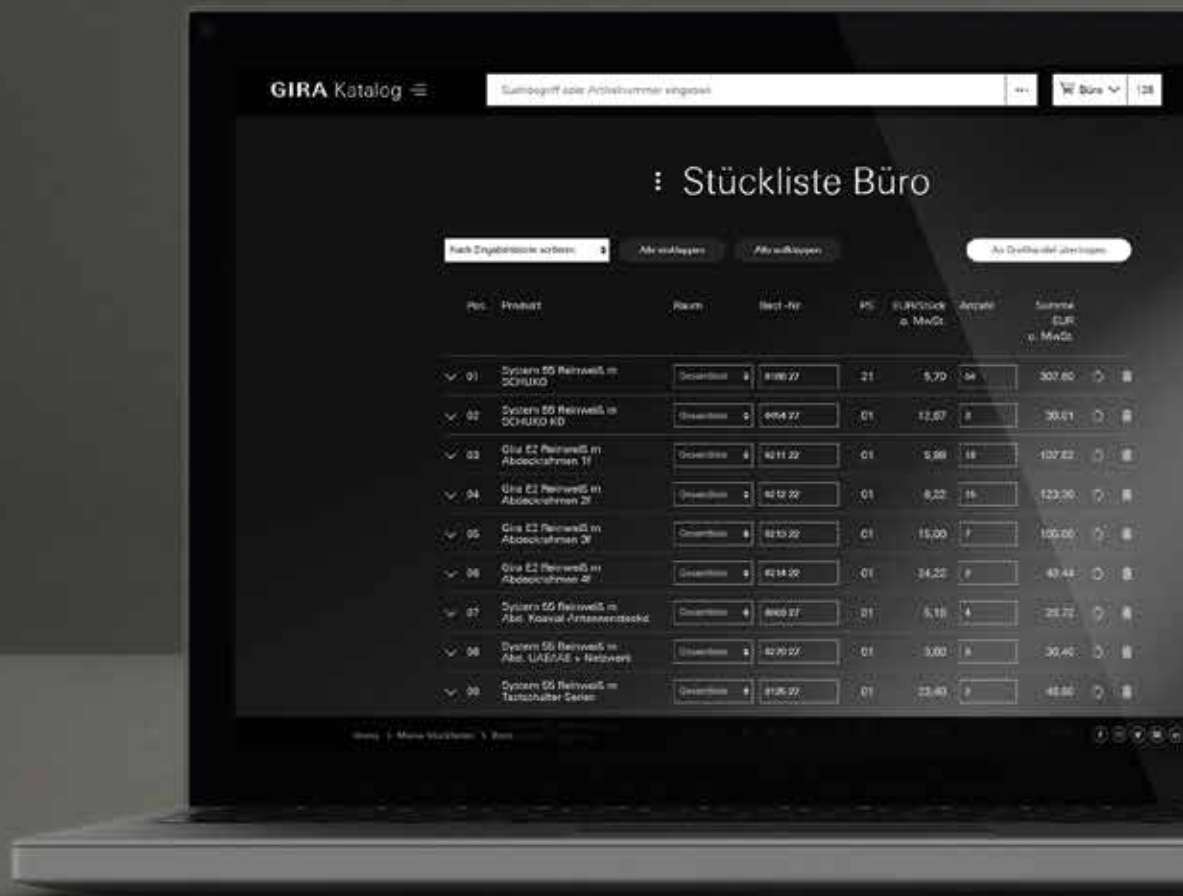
GIRA Katalog

Suchbegriff oder Artikelnummer eingeben

Büro 128

Stückliste Büro

Nach Eingabefolge sortieren

Alle einklappen

Alle aufklappen

An Großhändler übertragen

| Pos. | Produkt | Raum | Best.-Nr. | PE | EUR/Stück o. MwSt. | Anzahl | Summe EUR o. MwSt. |
|---|---|---|---|---|---|---|---|
| 01 | System 55 Reinweiß m SCHUKO | Gesamtbau | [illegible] 27 | 21 | 5,70 | 54 | 307,80 |
| 02 | System 55 Reinweiß m SCHUKO KD | Gesamtbau | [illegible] 27 | 01 | 12,67 | 3 | 38,01 |
| 03 | Gira E2 Reinweiß m Abdeckrahmen 1f | Gesamtbau | 0211 22 | 01 | 5,98 | 18 | 107,82 |
| 04 | Gira E2 Reinweiß m Abdeckrahmen 2f | Gesamtbau | 0212 22 | 01 | 8,22 | 15 | 123,30 |
| 05 | Gira E2 Reinweiß m Abdeckrahmen 3f | Gesamtbau | 0213 22 | 01 | 15,00 | 7 | 105,00 |
| 06 | Gira E2 Reinweiß m Abdeckrahmen 4f | Gesamtbau | 0214 22 | 01 | 24,22 | 2 | 48,44 |
| 07 | System 55 Reinweiß m Abd. Koaxial-Antennendeckel | Gesamtbau | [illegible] 27 | 01 | 5,18 | 4 | 20,72 |
| 08 | System 55 Reinweiß m Abd. UAE/IAE + Netzwerk | Gesamtbau | 0270 27 | 01 | 3,80 | 8 | 30,40 |
| 09 | System 55 Reinweiß m Tastschalter Serien | Gesamtbau | 0126 27 | 01 | 23,40 | 2 | 46,80 |

Home > Meine Stücklisten > Büro